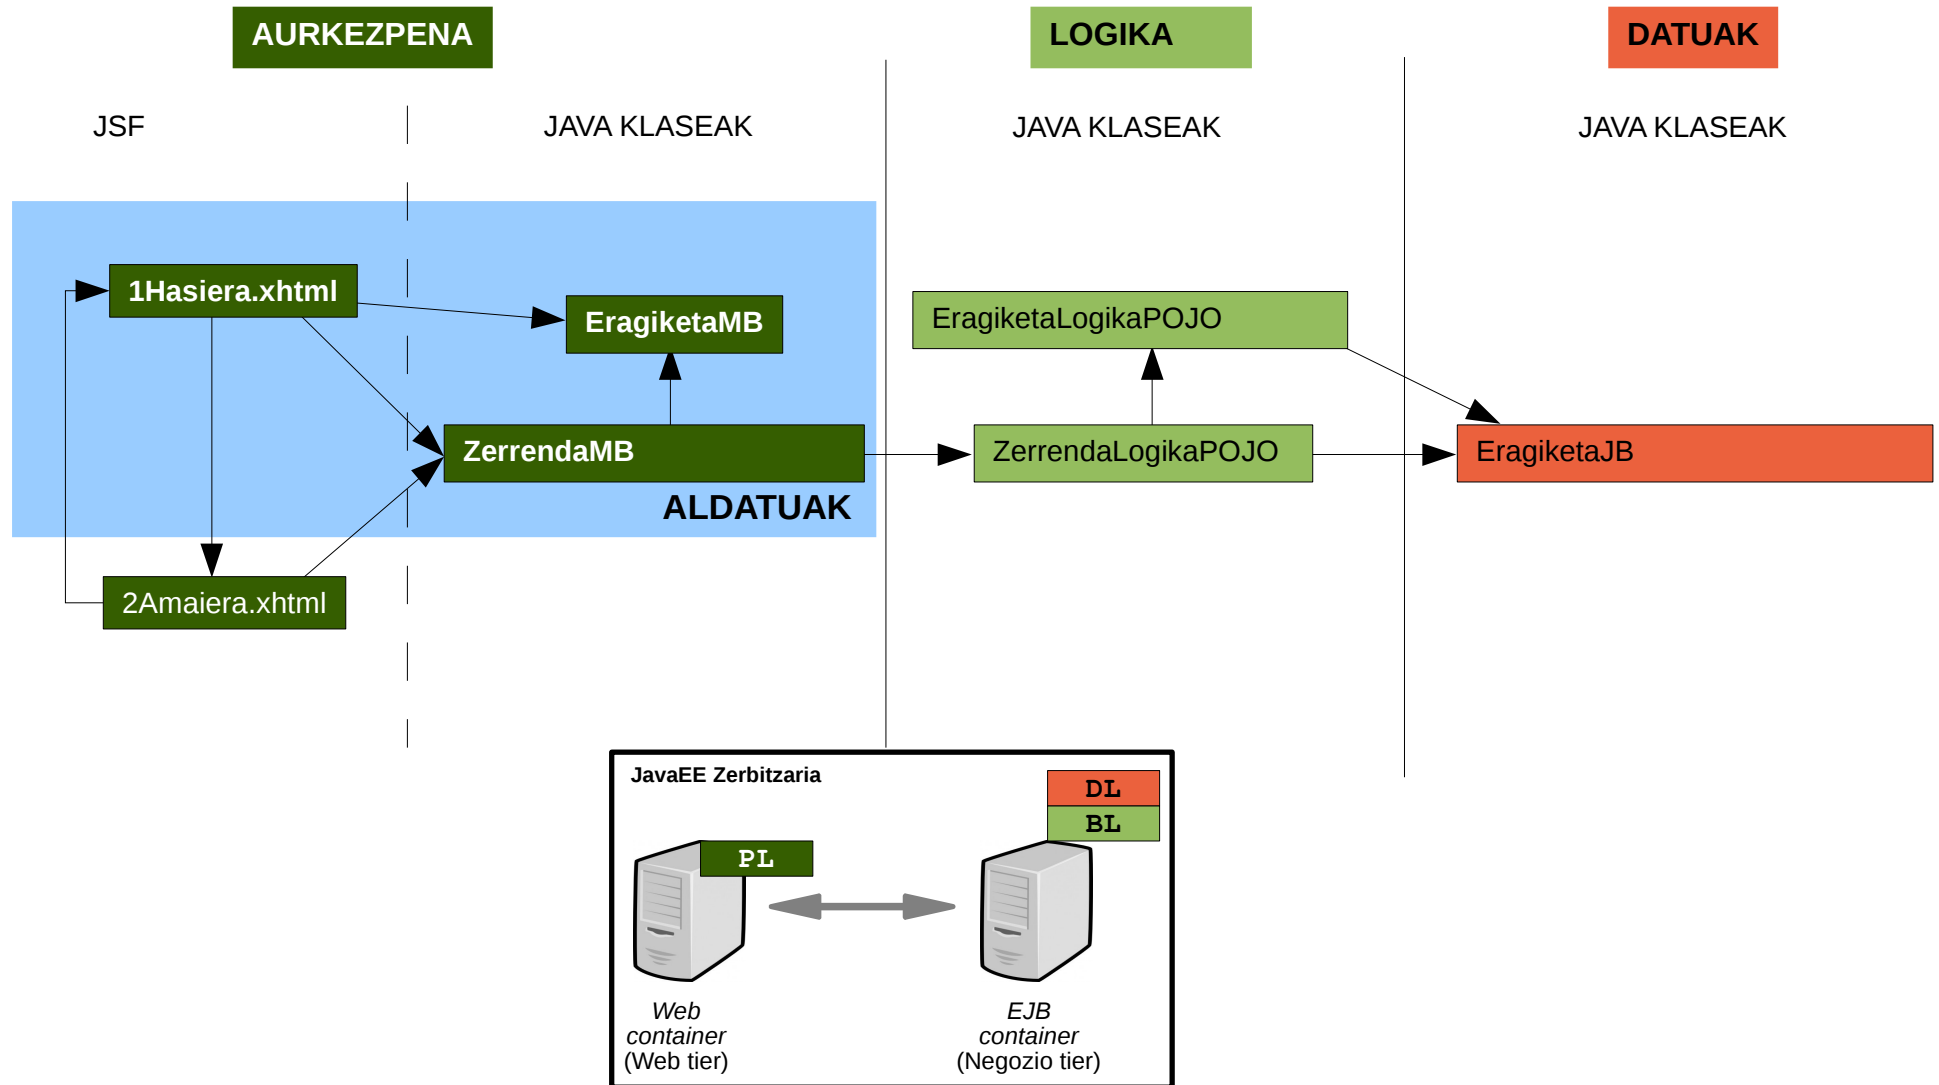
AURKEZPENA

LOGIKA

DATUAK

JSF

JAVA KLASEAK

JAVA KLASEAK

JAVA KLASEAK

1Hasiera.xhtml

EragiketaMB

ZerrendaMB

ALDATUAK

2Amaiera.xhtml

EragiketaLogikaPOJO

ZerrendaLogikaPOJO

EragiketaJB

JavaEE Zerbitzaria

DL

BL

PL

Web container (Web tier)

EJB container (Negozio tier)